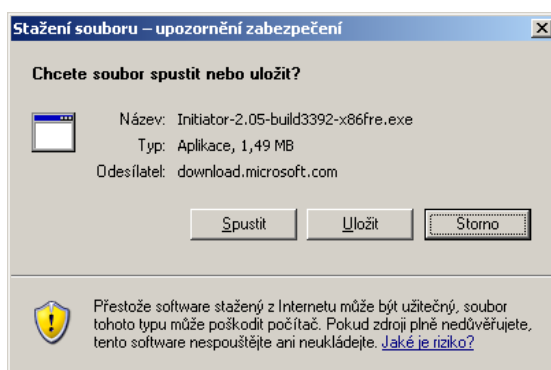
Stažení souboru – upozornění zabezpečení

Chcete soubor spustit nebo uložit?

Název: Initiator-2.05-build3392-x86fre.exe
Typ: Aplikace, 1,49 MB
Odesílatel: download.microsoft.com

Spustit Uložit Storno

Přestože software stažený z Internetu může být užitečný, soubor tohoto typu může poškodit počítač. Pokud zdroji plně nedůvěřujete, tento software nespouštějte ani neukládejte. Jaké je riziko?